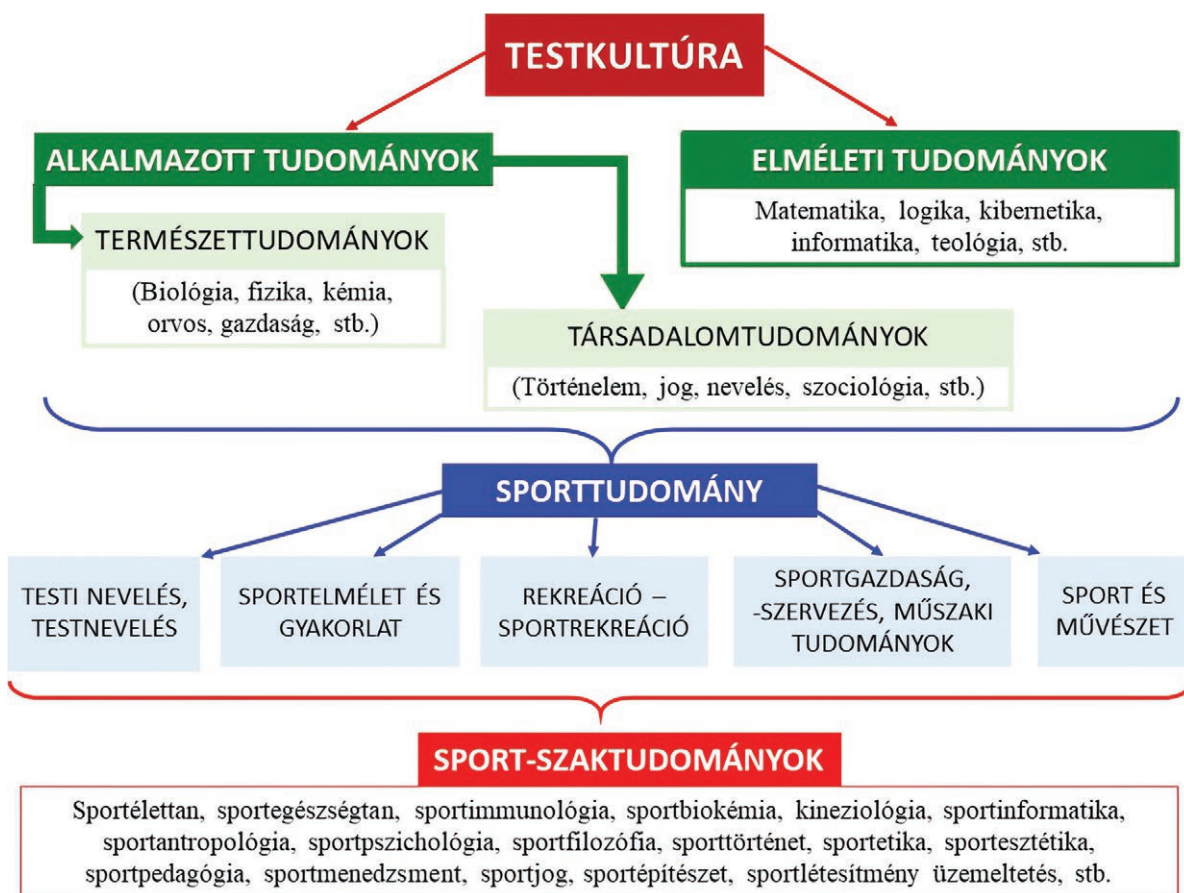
TESTKULTÚRA

ALKALMAZOTT TUDOMÁNYOK

ELMÉLETI TUDOMÁNYOK

Matematika, logika, kibernetika, informatika, teológia, stb.

TERMÉSZETTUDOMÁNYOK

(Biológia, fizika, kémia, orvos, gazdaság, stb.)

TÁRSADALOMTUDOMÁNYOK

(Történelem, jog, nevelés, szociológia, stb.)

SPORTTUDOMÁNY

TESTI NEVELÉS, TESTNEVELÉS

SPORTELMÉLET ÉS GYAKORLAT

REKREÁCIÓ – SPORTREKREÁCIÓ

SPORTGAZDASÁG, -SZERVEZÉS, MŰSZAKI TUDOMÁNYOK

SPORT ÉS MŰVÉSZET

SPORT-SZAKTUDOMÁNYOK

Sportélettan, sportegészségtan, sportimmunológia, sportbiokémia, kineziológia, sportinformatika, sportantropológia, sportpszichológia, sportfilozófia, sporttörténet, sportetika, sportesztétika, sportpedagógia, sportmenedzsment, sportjog, sportépítészet, sportlétesítmény üzemeltetés, stb.